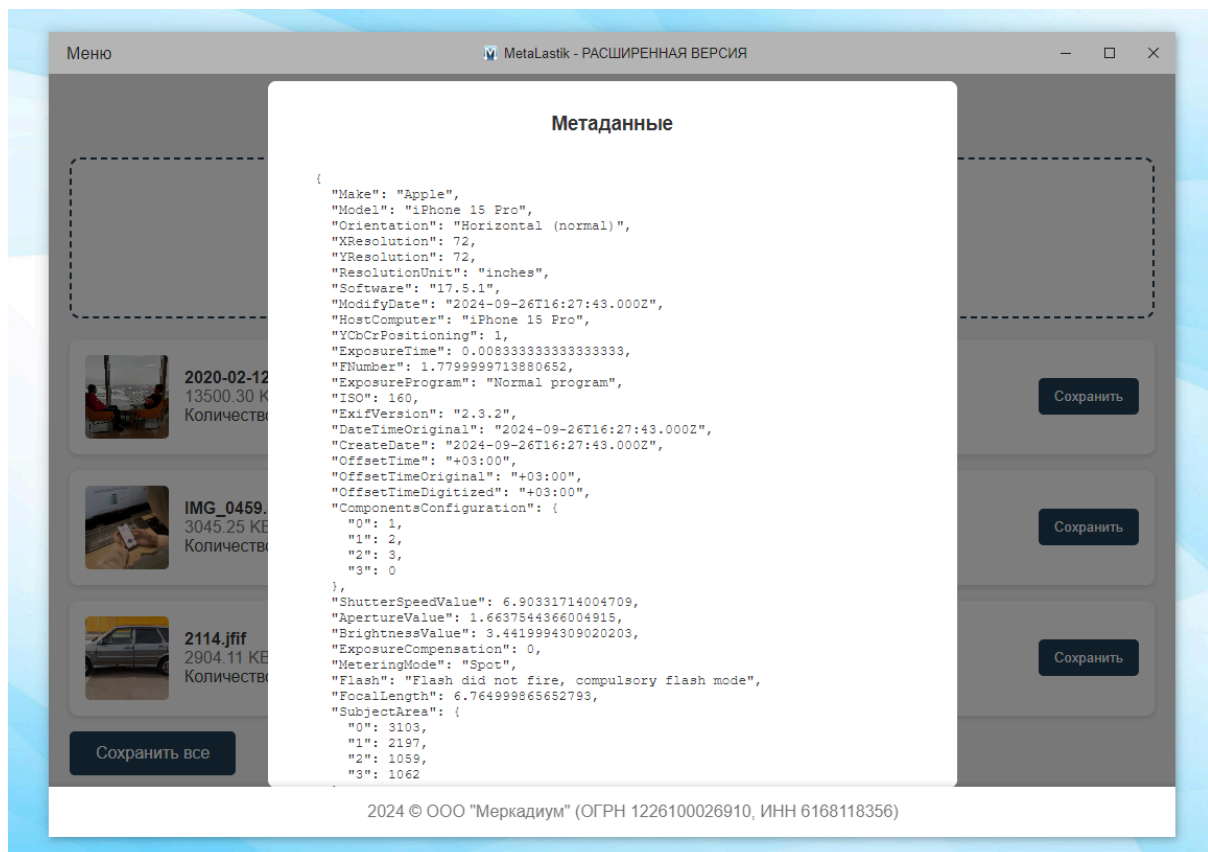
Меню

MetaLastik - РАСШИРЕННАЯ ВЕРСИЯ

Метаданные

{
"Make": "Apple",
"Model": "iPhone 15 Pro",
"Orientation": "Horizontal (normal)",
"XResolution": 72,
"YResolution": 72,
"ResolutionUnit": "inches",
"Software": "17.5.1",
"ModifyDate": "2024-09-26T16:27:43.000Z",
"HostComputer": "iPhone 15 Pro",
"YCbCrPositioning": 1,
"ExposureTime": 0.008333333333333333,
"FNumber": 1.7799999713880652,
"ExposureProgram": "Normal program",
"ISO": 160,
"ExifVersion": "2.3.2",
"DateTimeOriginal": "2024-09-26T16:27:43.000Z",
"CreateDate": "2024-09-26T16:27:43.000Z",
"OffsetTime": "+03:00",
"OffsetTimeOriginal": "+03:00",
"OffsetTimeDigitized": "+03:00",
"ComponentsConfiguration": {
"0": 1,
"1": 2,
"2": 3,
"3": 0
},
"ShutterSpeedValue": 6.90331714004709,
"ApertureValue": 1.6637544366004915,
"BrightnessValue": 3.4419994309020203,
"ExposureCompensation": 0,
"MeteringMode": "Spot",
"Flash": "Flash did not fire, compulsory flash mode",
"FocalLength": 6.764999865652793,
"SubjectArea": {
"0": 3103,
"1": 2197,
"2": 1059,
"3": 1062

2020-02-12
13500.30 K
Количество

Сохранить

IMG_0459.
3045.25 KB
Количество

Сохранить

2114.jfif
2904.11 KB
Количество

Сохранить

Сохранить все

2024 © ООО "Меркадиум" (ОГРН 1226100026910, ИНН 6168118356)